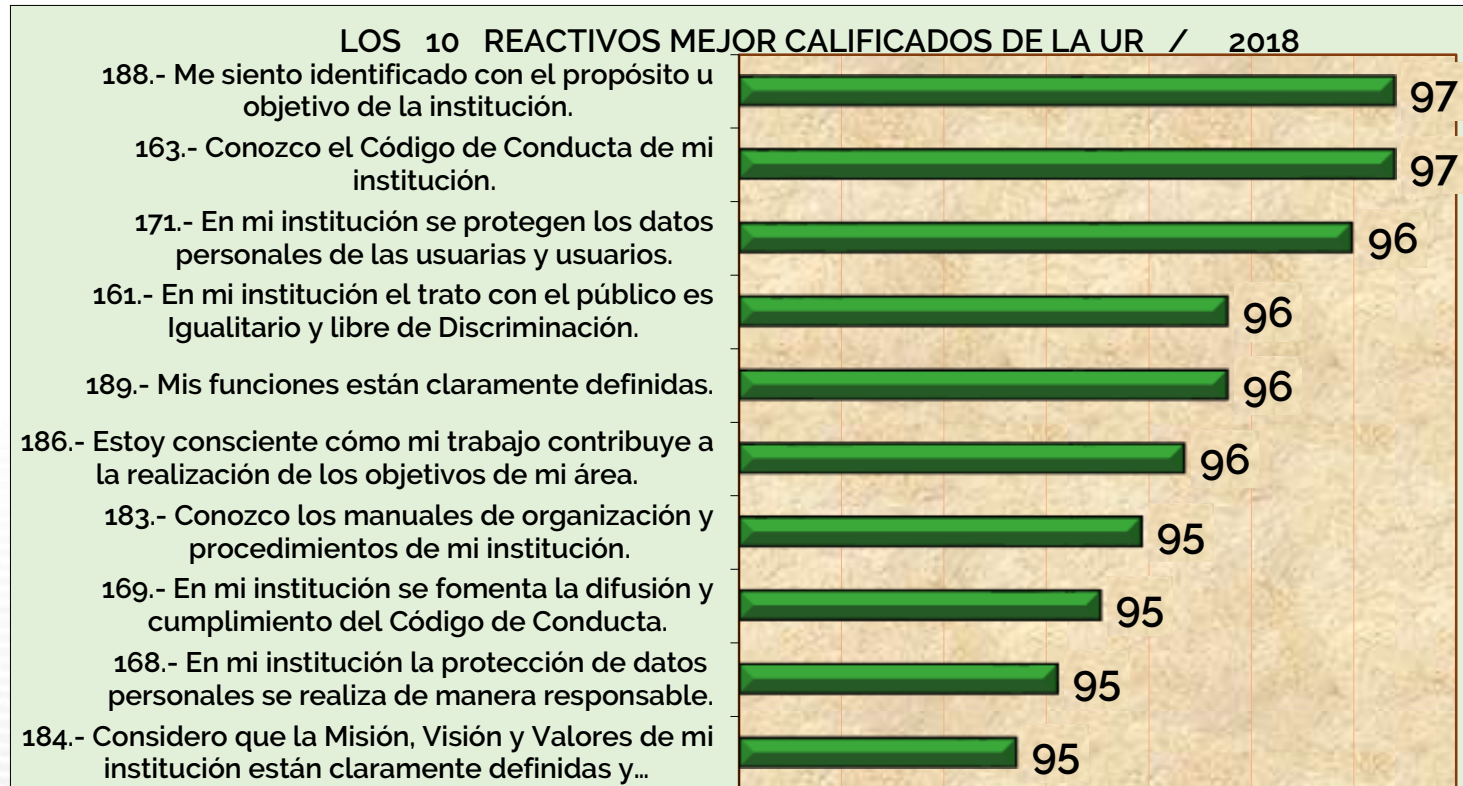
LOS 10 REACTIVOS MEJOR CALIFICADOS DE LA UR / 2018

188.- Me siento identificado con el propósito u objetivo de la institución.

97

163.- Conozco el Código de Conducta de mi institución.

97

171.- En mi institución se protegen los datos personales de las usuarias y usuarios.

96

161.- En mi institución el trato con el público es Igualitario y libre de Discriminación.

96

189.- Mis funciones están claramente definidas.

96

186.- Estoy consciente cómo mi trabajo contribuye a la realización de los objetivos de mi área.

96

183.- Conozco los manuales de organización y procedimientos de mi institución.

95

169.- En mi institución se fomenta la difusión y cumplimiento del Código de Conducta.

95

168.- En mi institución la protección de datos personales se realiza de manera responsable.

95

184.- Considero que la Misión, Visión y Valores de mi institución están claramente definidas y...

95